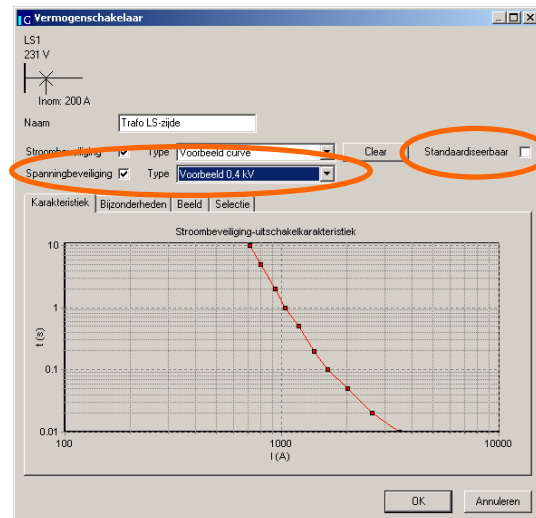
Vermogenschakelaar

LS1
231 V

Inom: 200 A

Naam Trafo LS-zijde

Stroombeveiliging Type Voorbeeld curve Clear Standaardiseerbaar

Spanningbeveiliging Type Voorbeeld 0,4 kV

Karakteristiek Bijzonderheden Beeld Selectie

Stroombeveiliging-uitschakelkarakteristiek

10
1
0.1
0.01
t (s)
100
1000
10000
I (A)

OK Annuleren